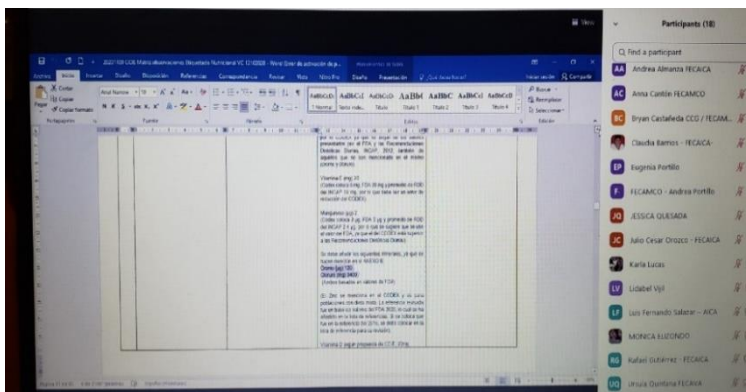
Participants (18)

Find a participant

AA Andrea Almanza FECAICA

AC Anna Cantillo FECAMCO

BC Bryan Castañeda CCG / FECAM...

Claudia Barrios - FECAICA

EP Eugenia Portillo

F FECAMCO - Andrea Portillo

JQ JESSICA QUESADA

JC Julio César Orozco - FECAICA

Karla Lucas

LV Lidabel Vijil

LF Luis Fernando Salazar - AICA

MONICA ELIZONDO

RG Rafael Gutiérrez - FECAICA

UQ Ursula Quintana FECAICA

Vitamina E (mg) 10

Manganeso (µg)

Cromo (µg) 120

Zinc (µg) 3400